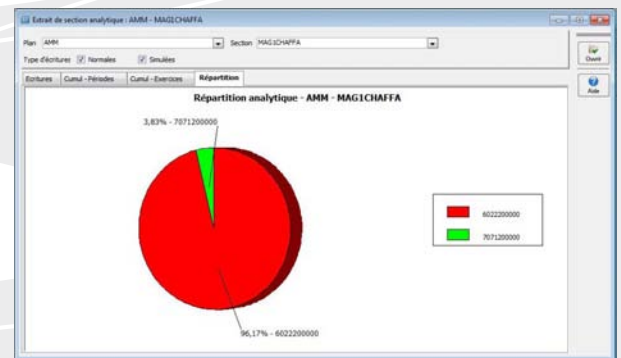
Extrait de section analytique : AMM - MAG1CHAFFA

Plan AMM Section MAG1CHAFFA

Type d'écritures Normales Simulées

Ecritures Cumul - Périodes Cumul - Exercices Répartition

Fermer

Aide

Répartition analytique - AMM - MAG1CHAFFA

3,83% - 7071200000

96,17% - 6022200000

6022200000

7071200000